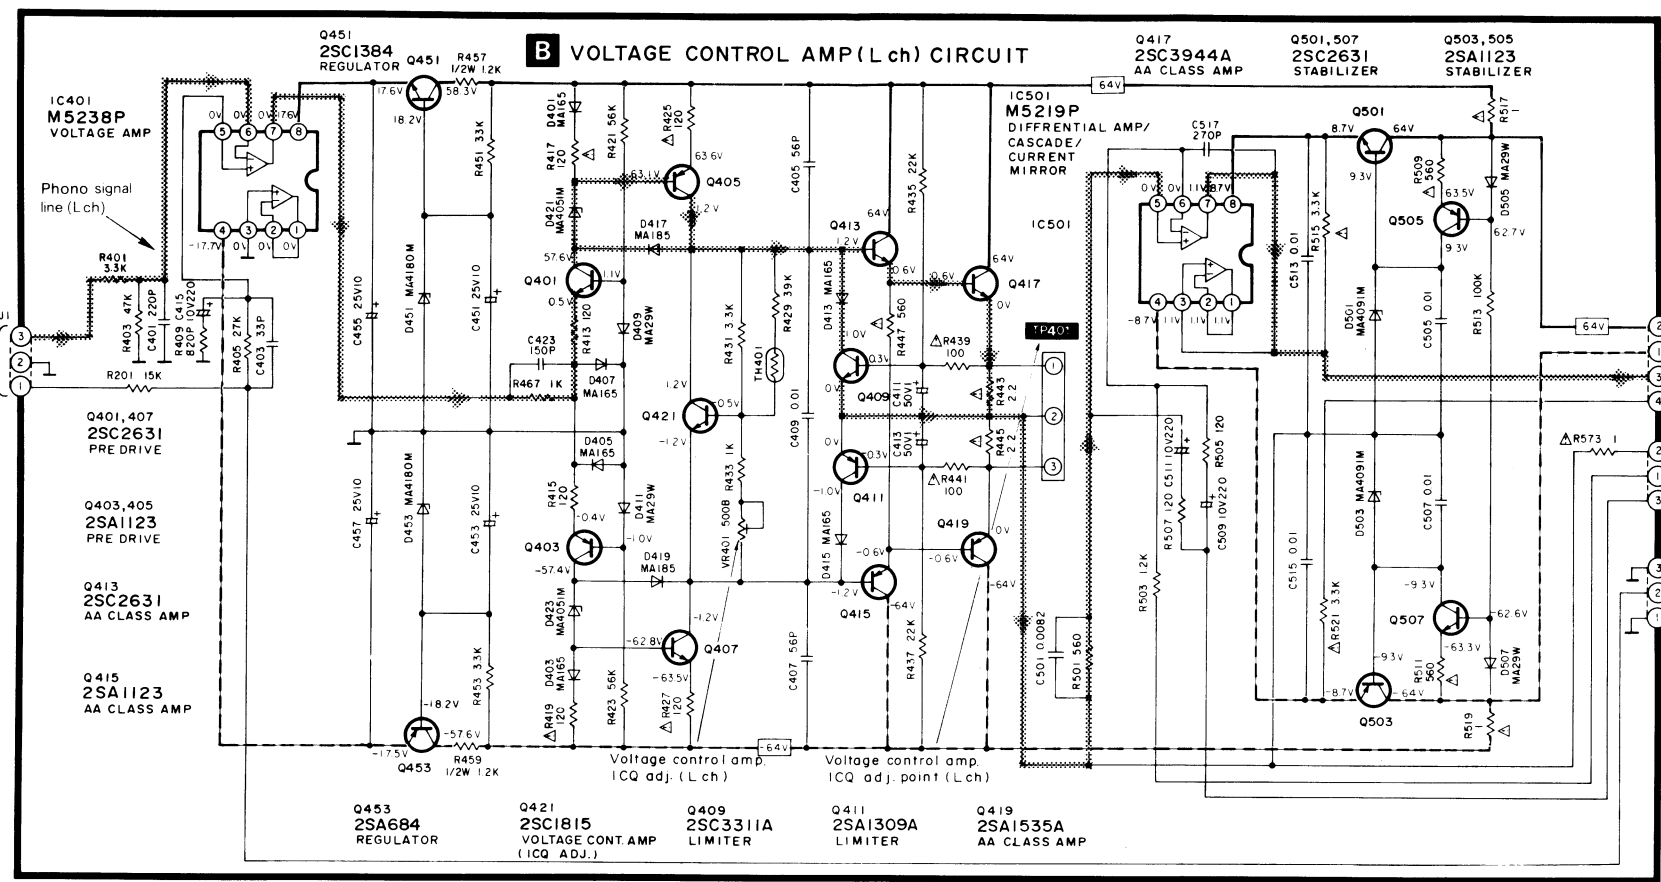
B VOLTAGE CONTROL AMP(Lch) CIRCUIT

IC401
M5238P
VOLTAGE AMP

Q451
2SC1384
REGULATOR

Q417
2SC3944A
AA CLASS AMP

Q501,507
2SC2631
STABILIZER

Q503,505
2SA1123
STABILIZER

IC501
M5219P
DIFFRENTIAL AMP/
CASCADE/
CURRENT
MIRROR

Phono signal line (Lch)

Q451 R457 1/2W 1.2K 17.6V 58.3V 18.2V 0V 0V 0V 17.6V 5 6 7 8 4 3 2 1 -17.7V 0V 0V 0V R451 33K C451 25V10 D451 MA4180M C455 25V10 R401 3.3K R403 47K C401 220P C415 10V220 R409 820P R405 27K C403 33P R201 15K

D401 MA165 R417 120 R421 56K R425 120 63.6V 63.1V Q405 1.2V D421 MA4051M D417 MA185 57.6V Q401 1.1V 0.5V R413 120 D409 MA29W C423 150P R467 1K D407 MA165 C405 56P R431 3.3K R429 39K TH401 1.2V Q421 0.5V -1.2V C409 0.01 D405 MA165 R415 120 -0.4V D411 MA29W -1.0V Q403 -57.4V D419 MA185 R433 1K VR401 500B D423 MA4051M -1.2V -62.8V Q407 -63.5V D403 MA165 R423 56K R427 120 R419 120 C407 56P -64V

Q413 64V 1.2V R435 22K 0.6V 0.6V 64V Q417 D413 MA165 R447 560 0V 1.0V R439 100 0.3V Q409 C411 50V1 R443 2.2 TP401 1 2 3 0V 0V 0.3V C413 50V1 R445 2.2 R441 100 -1.0V Q411 Q419 0V D415 MA165 -0.6V -0.6V -1.2V Q415 -64V -64V R437 22K C501 0.0082 R501 560

IC501 C517 270P 0V 0V 11V 8.7V 5 6 7 8 4 3 2 1 -8.7V 11V 11V 11V 64V R517 Q501 8.7V 64V 9.3V R509 560 63.5V Q505 9.3V 62.7V D505 MA29W C513 0.01 R515 3.3K D501 MA4091M C505 0.01 R513 100K 64V R507 120 C511 10V220 R505 120 C509 10V220 R503 12K C515 0.01 R521 3.3K D503 MA4091M C507 0.01 -9.3V Q507 -62.6V -63.3V R511 560 -9.3V D507 MA29W -8.7V Q503 -64V R519 R573 1

Q401,407
2SC2631
PRE DRIVE

Q403,405
2SA1123
PRE DRIVE

Q413
2SC2631
AA CLASS AMP

Q415
2SA1123
AA CLASS AMP

-18.2V -17.5V -57.6V Q453 R459 1/2W 1.2K D453 MA4180M C453 25V10 R453 3.3K C457 25V10

Voltage control amp. ICQ adj. (Lch)
Voltage control amp. ICQ adj. point (Lch)

Q453
2SA684
REGULATOR

Q421
2SC1815
VOLTAGE CONT. AMP
(ICQ ADJ.)

Q409
2SC3311A
LIMITER

Q411
2SA1309A
LIMITER

Q419
2SA1535A
AA CLASS AMP